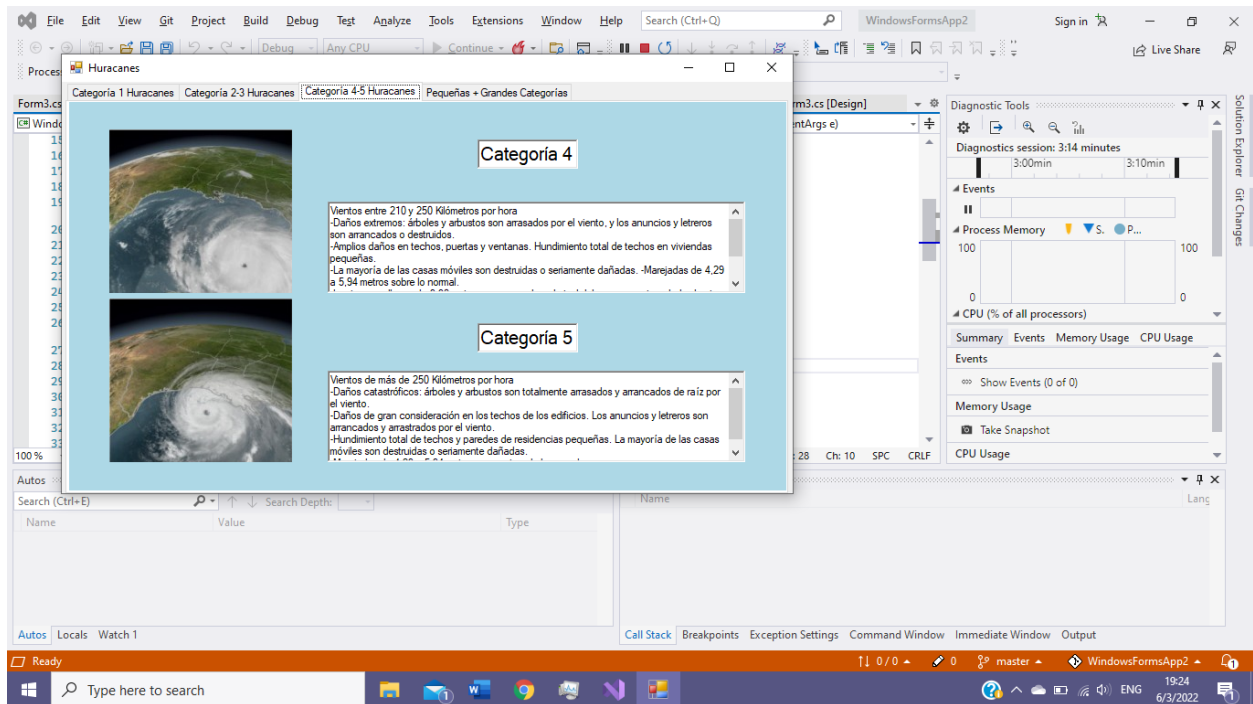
File Edit View Git Project Build Debug Test Analyze Tools Extensions Window Help Search (Ctrl+Q) WindowsFormsApp2 Sign in

Debug Any CPU Continue

Live Share

Proces

Huracanes

Categoria 1 Huracanes Categoria 2-3 Huracanes Categoria 4-5 Huracanes Pequeñas + Grandes Categorías

Categoria 4

Vientos entre 210 y 250 Kilómetros por hora
-Daños extremos: árboles y arbustos son arrasados por el viento, y los anuncios y letreros son arrancados o destruidos.
-Amplios daños en techos, puertas y ventanas. Hundimiento total de techos en viviendas pequeñas.
-La mayoría de las casas móviles son destruidas o seriamente dañadas. -Marejadas de 4,29 a 5,94 metros sobre lo normal.
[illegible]

Categoria 5

Vientos de más de 250 Kilómetros por hora
-Daños catastróficos: árboles y arbustos son totalmente arrasados y arrancados de raíz por el viento.
-Daños de gran consideración en los techos de los edificios. Los anuncios y letreros son arrancados y arrastrados por el viento.
-Hundimiento total de techos y paredes de residencias pequeñas. La mayoría de las casas móviles son destruidas o seriamente dañadas.
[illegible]

Form3.cs
Windo
15
16
17
18
19
20
21
22
23
24
25
26
27
28
29
30
31
32
33
100 %

rm3.cs [Design]
entArgs e)
28 Ch: 10 SPC CRLF

Diagnostic Tools
Diagnostics session: 3:14 minutes
3:00min 3:10min
Events
Process Memory S. P...
100 100
0 0
CPU (% of all processors)
Summary Events Memory Usage CPU Usage
Events
Show Events (0 of 0)
Memory Usage
Take Snapshot
CPU Usage

Solution Explorer Git Changes

Autos
Search (Ctrl+E) Search Depth:
Name Value Type
Autos Locals Watch 1

Name Lang
Call Stack Breakpoints Exception Settings Command Window Immediate Window Output

Ready 0 / 0 0 master WindowsFormsApp2

Type here to search ENG 19:24 6/3/2022